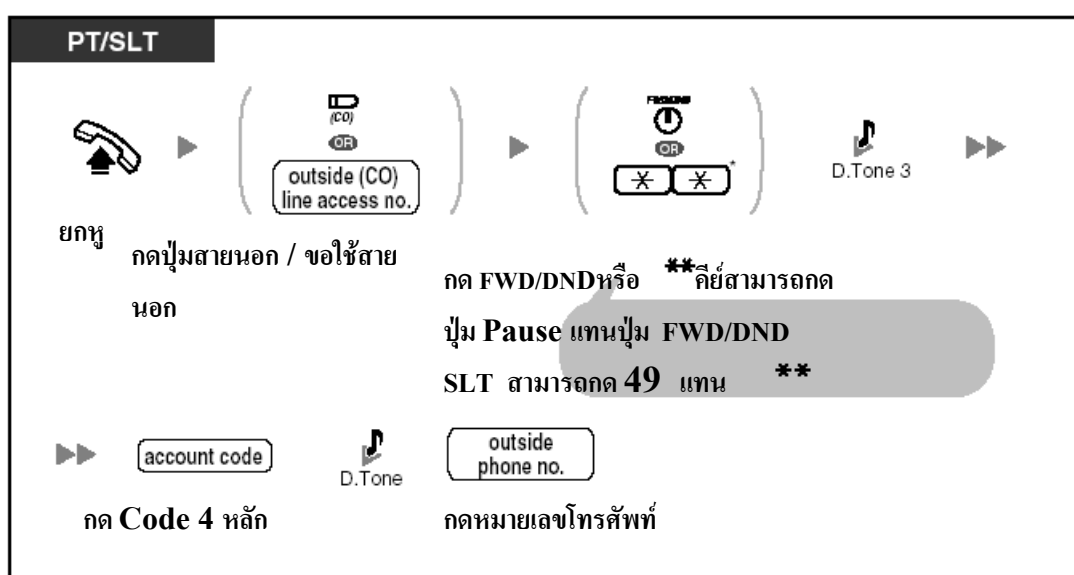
PT/SLT

(CO)
OR
outside (CO) line access no.

FWD/DND
OR
✱ ✱ *

D.Tone 3

ยกหู

กดปุ่มสายนอก / ขอใช้สายนอก

กด FWD/DNDหรือ ✱✱คีย์สามารถกดปุ่ม Pause แทนปุ่ม FWD/DND SLT สามารถกด 49 แทน ✱✱

account code

D.Tone

outside phone no.

กด Code 4 หลัก

กดหมายเลขโทรศัพท์